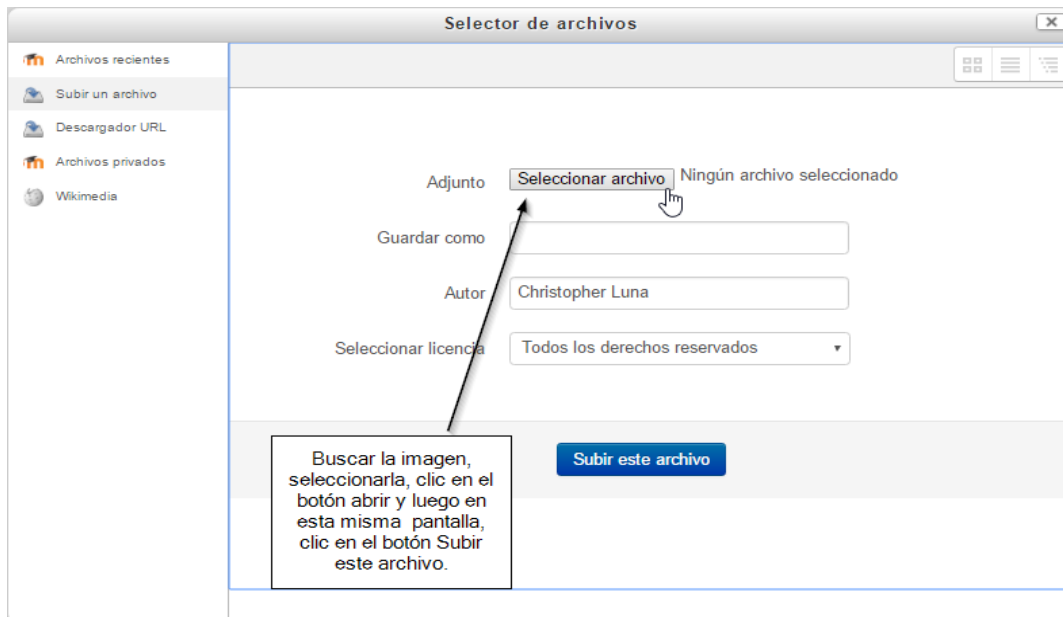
Selector de archivos

Archivos recientes
Subir un archivo
Descargador URL
Archivos privados
Wikimedia

Adjunto Seleccionar archivo Ningún archivo seleccionado

Guardar como

Autor Christopher Luna

Seleccionar licencia Todos los derechos reservados

Buscar la imagen, seleccionarla, clic en el botón abrir y luego en esta misma pantalla, clic en el botón Subir este archivo.

Subir este archivo